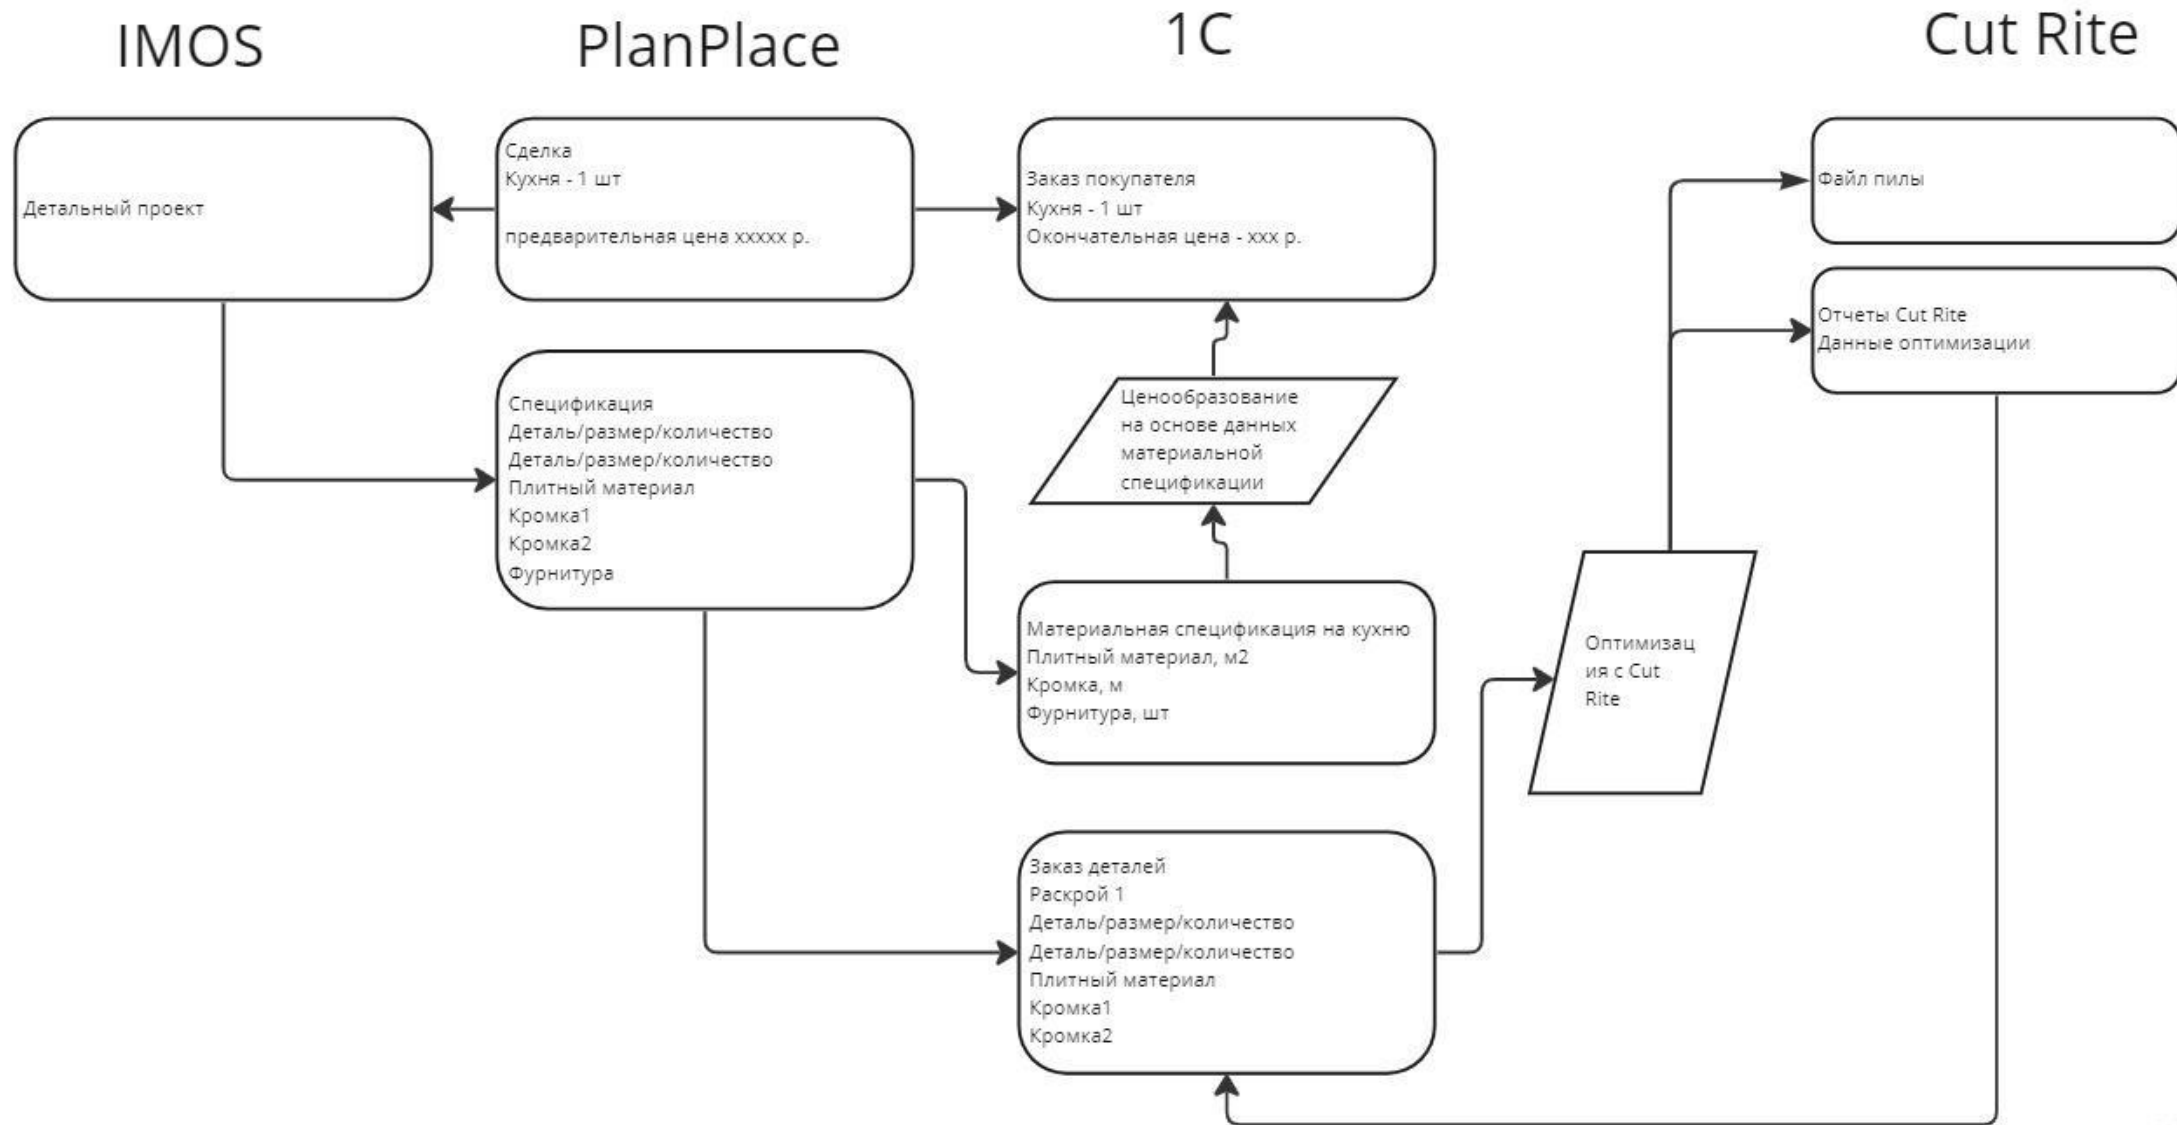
IMOS

PlanPlace

1C

Cut Rite

Детальный проект

Сделка
Кухня - 1 шт

предварительная цена ххххх р.

Заказ покупателя
Кухня - 1 шт
Окончательная цена - ххх р.

Файл пилы

Отчеты Cut Rite
Данные оптимизации

Спецификация
Деталь/размер/количество
Деталь/размер/количество
Плитный материал
Кромка1
Кромка2
Фурнитура

Ценообразование на основе данных материальной спецификации

Материальная спецификация на кухню
Плитный материал, м2
Кромка, м
Фурнитура, шт

Оптимизац ия с Cut Rite

Заказ деталей
Раскрой 1
Деталь/размер/количество
Деталь/размер/количество
Плитный материал
Кромка1
Кромка2